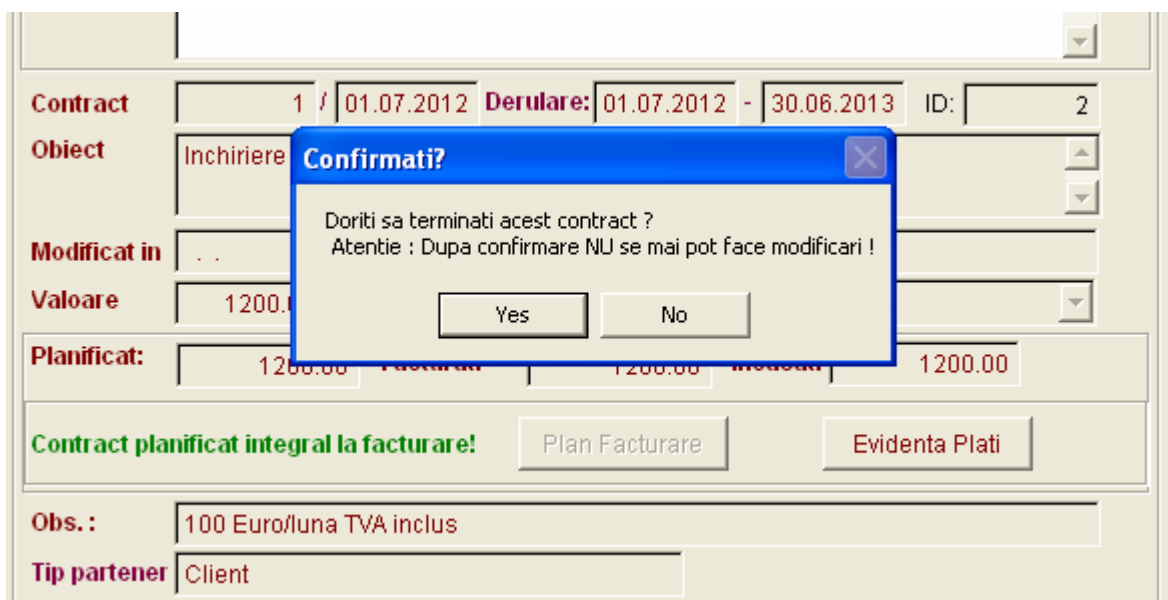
Contract 1 / 01.07.2012 Derulare: 01.07.2012 - 30.06.2013 ID: 2

Obiect Inchiriere

Confirmati?

Doriti sa terminati acest contract ?
Atentie : Dupa confirmare NU se mai pot face modificari !

Yes No

Modificat in . .

Valoare 1200.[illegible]

Planificat: 1200.00 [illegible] 1200.00 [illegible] 1200.00

Contract planificat integral la facturare! Plan Facturare Evidenta Plati

Obs.: 100 Euro/luna TVA inclus

Tip partener Client